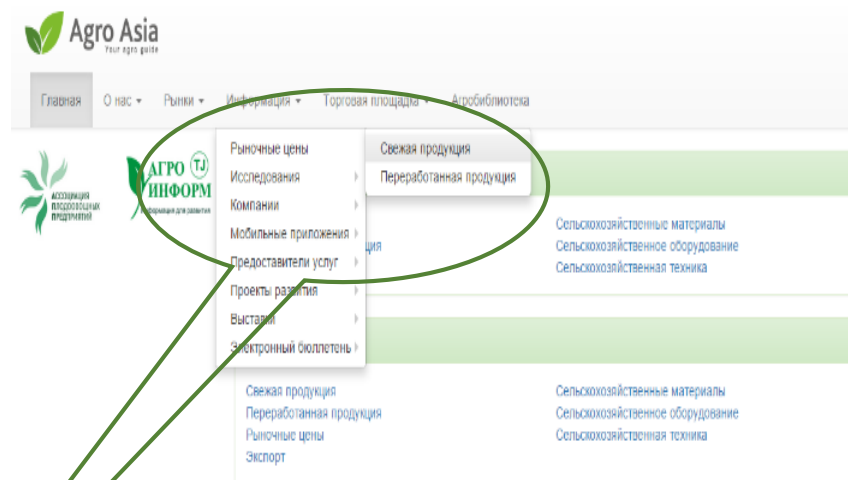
Agro Asia
Your agro guide

Главная   О нас ▾   Рынки ▾   Информация ▾   Торговая площадка ▾   Агробиблиотека

Рыночные цены
Исследования
Компании
Мобильные приложения
Предоставители услуг
Проекты развития
Выставки
Электронный бюллетень

Свежая продукция
Переработанная продукция

Ассоциация плодоовощных предприятий

АГРО TJ ИНФОРМ
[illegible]формация для развития

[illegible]ция

Сельскохозяйственные материалы
Сельскохозяйственное оборудование
Сельскохозяйственная техника

Свежая продукция
Переработанная продукция
Рыночные цены
Экспорт

Сельскохозяйственные материалы
Сельскохозяйственное оборудование
Сельскохозяйственная техника